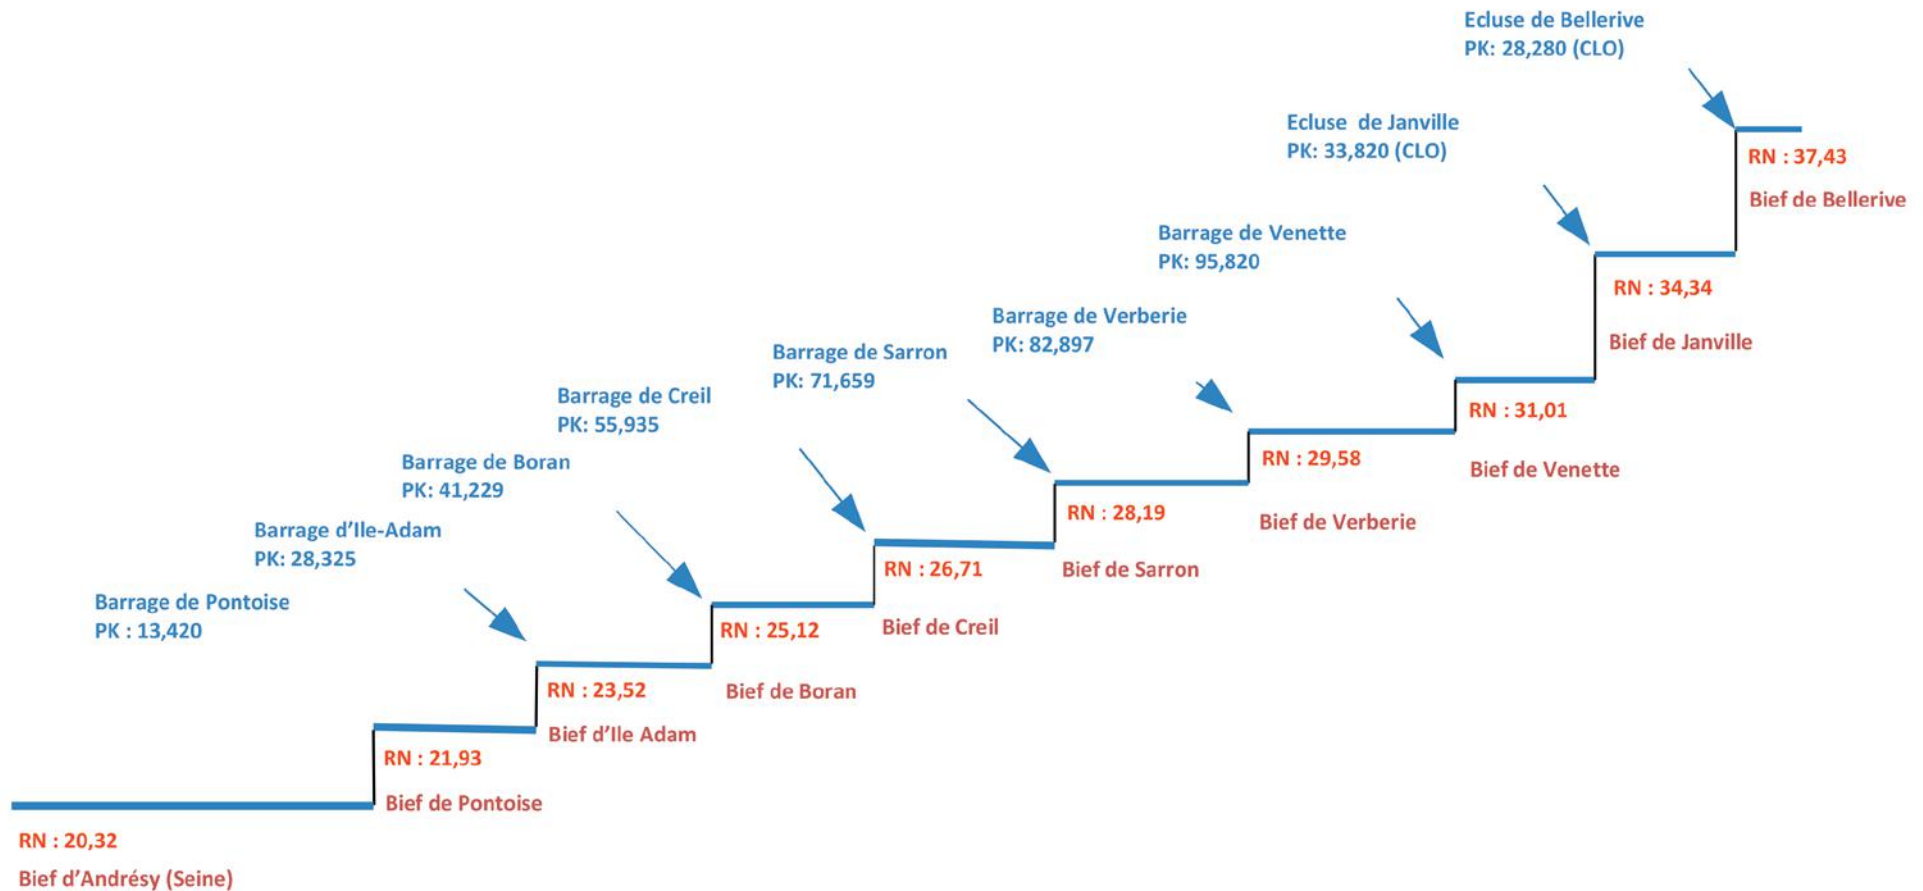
Ecluse de Bellerive
PK: 28,280 (CLO)

Ecluse de Janville
PK: 33,820 (CLO)

RN : 37,43
Bief de Bellerive

Barrage de Venette
PK: 95,820

RN : 34,34
Bief de Janville

Barrage de Verberie
PK: 82,897

Barrage de Sarron
PK: 71,659

RN : 31,01
Bief de Venette

Barrage de Creil
PK: 55,935

RN : 29,58
Bief de Verberie

Barrage de Boran
PK: 41,229

RN : 28,19
Bief de Sarron

Barrage d'Ile-Adam
PK: 28,325

RN : 26,71
Bief de Creil

Barrage de Pontoise
PK : 13,420

RN : 25,12
Bief de Boran

RN : 23,52
Bief d'Ile Adam

RN : 21,93
Bief de Pontoise

RN : 20,32
Bief d'Andrésy (Seine)